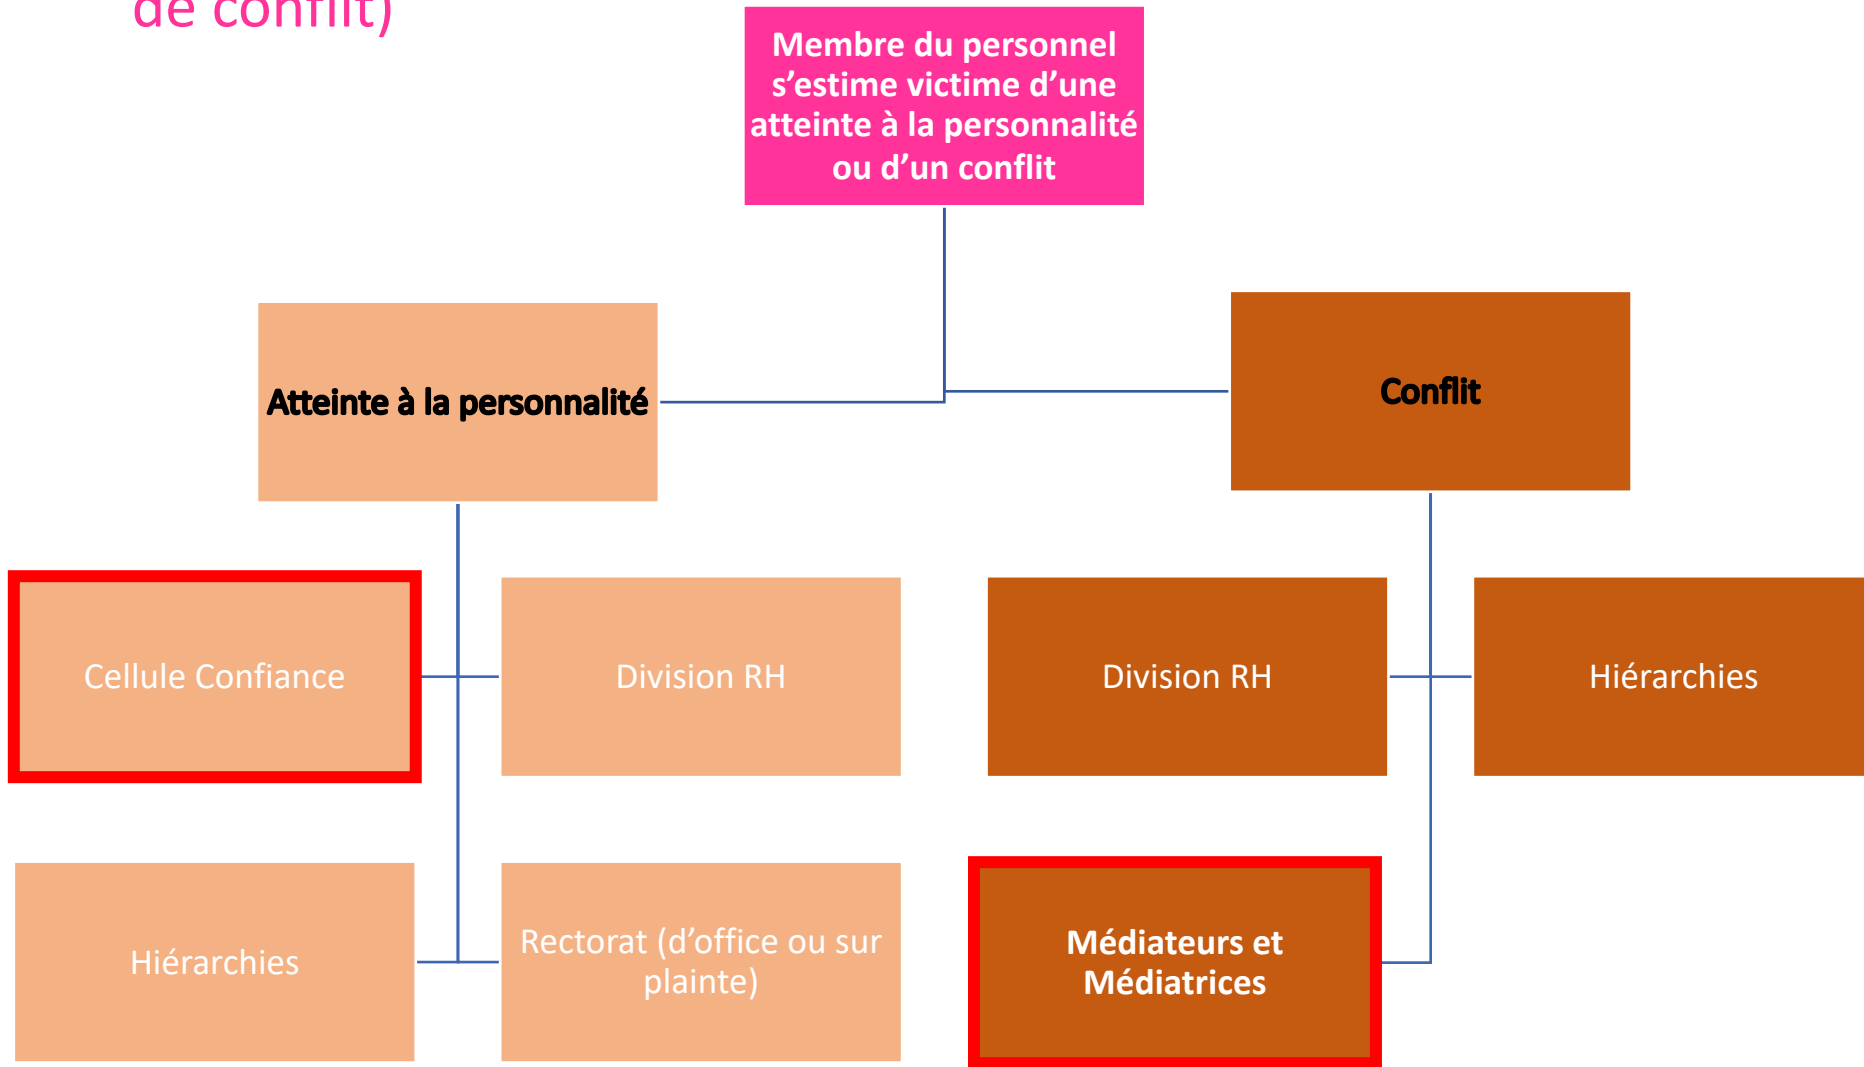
de conflit)

Membre du personnel s’estime victime d’une atteinte à la personnalité ou d’un conflit

Atteinte à la personnalité

Conflit

Cellule Confiance

Division RH

Division RH

Hiérarchies

Hiérarchies

Rectorat (d’office ou sur plainte)

Médiateurs et Médiatrices